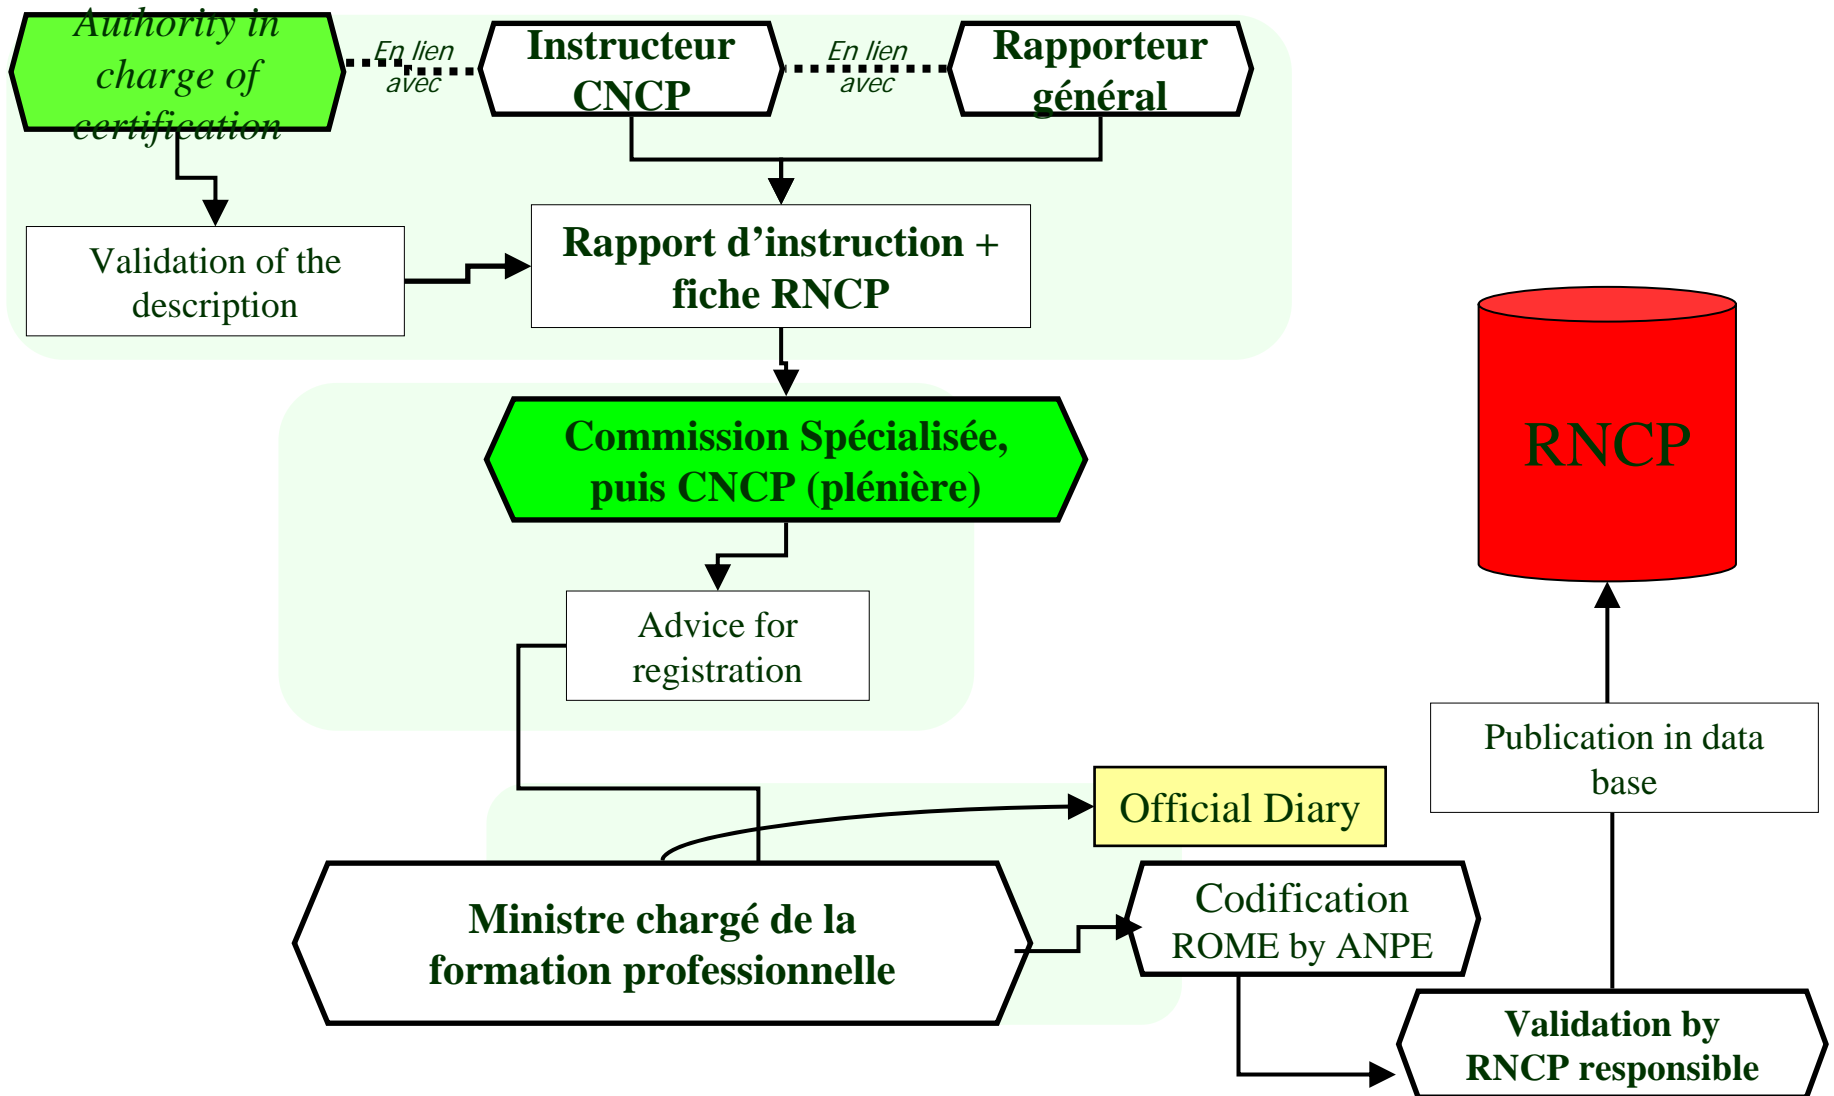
Authority in charge of certification

En lien avec

Instructeur CNCP

En lien avec

Rapporteur général

Validation of the description

Rapport d’instruction + fiche RNCP

Commission Spécialisée, puis CNCP (plénière)

Advice for registration

RNCP

Official Diary

Publication in data base

Ministre chargé de la formation professionnelle

Codification ROME by ANPE

Validation by RNCP responsible